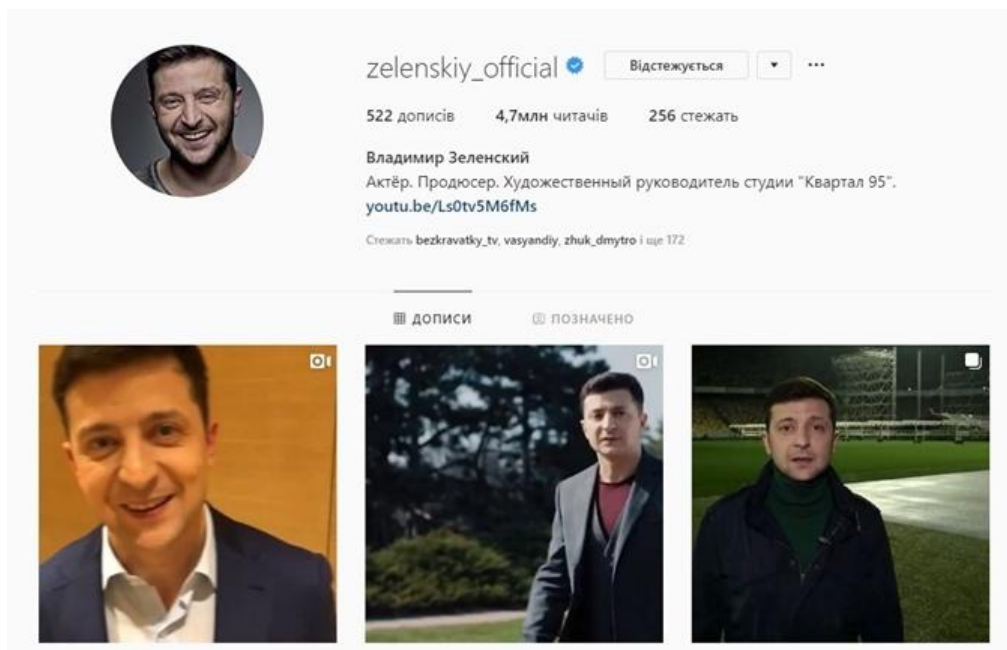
zelenskiy_official Відстежується ▾ ···

522 дописів 4,7млн читачів 256 стежать

Владимир Зеленский
Актёр. Продюсер. Художественный руководитель студии "Квартал 95".
youtu.be/Ls0tv5M6fMs

Стежать bezkravatky_tv, vasyandiy, zhuk_dmytro і ще 172

ДОПИСИ ПОЗНАЧЕНО